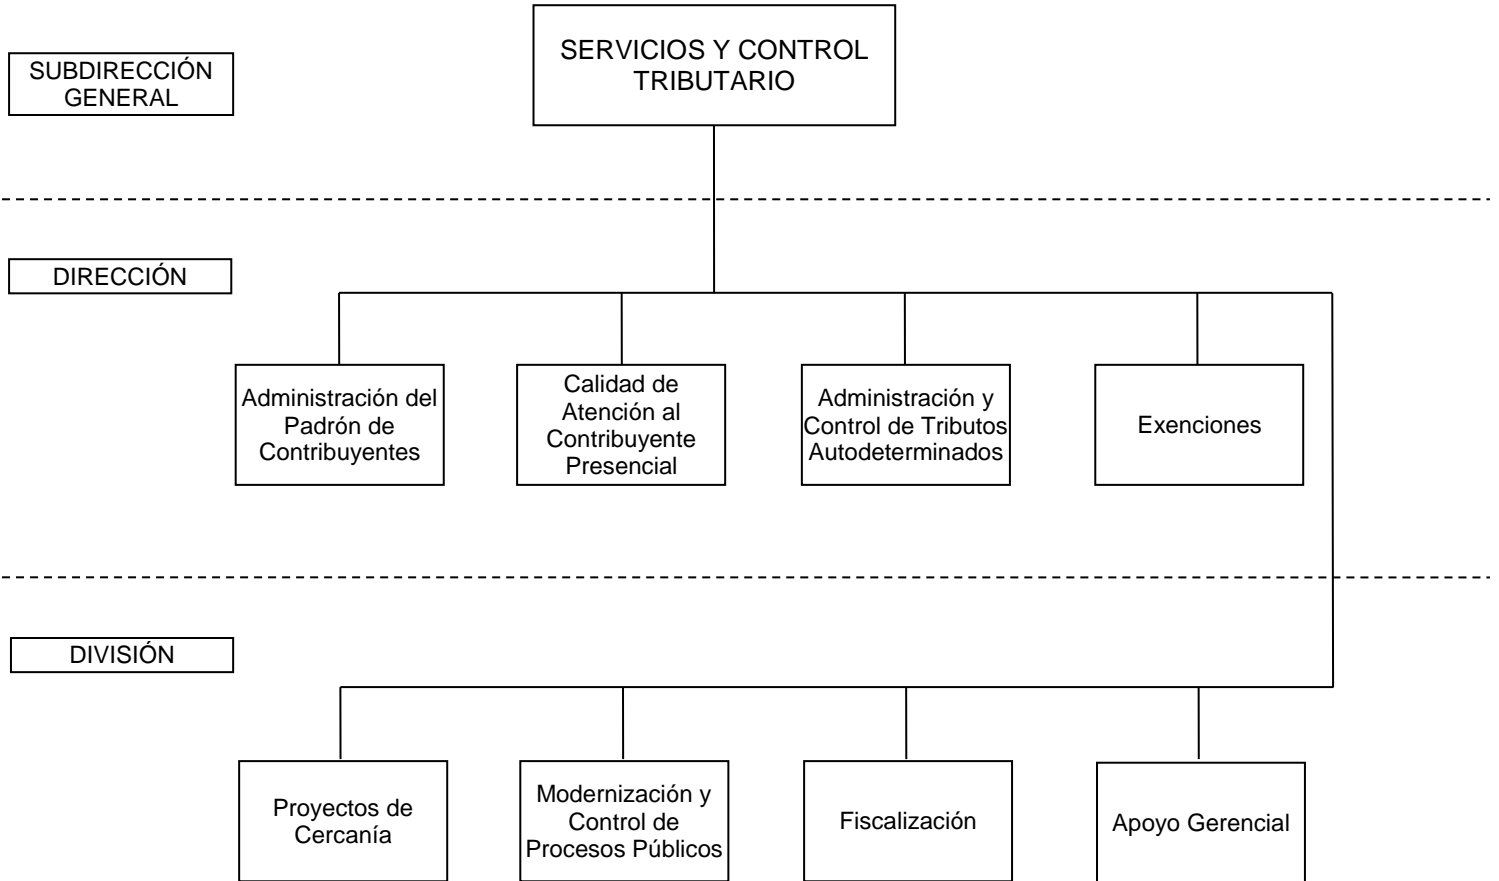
SUBDIRECCIÓN GENERAL

SERVICIOS Y CONTROL TRIBUTARIO

DIRECCIÓN

Administración del Padrón de Contribuyentes

Calidad de Atención al Contribuyente Presencial

Administración y Control de Tributos Autodeterminados

Exenciones

DIVISIÓN

Proyectos de Cercanía

Modernización y Control de Procesos Públicos

Fiscalización

Apoyo Gerencial